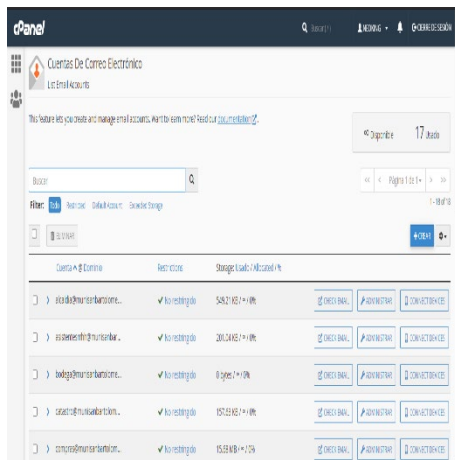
cPanel

Buscar (/)  MDOMING  CERRAR SESIÓN

Cuentas De Correo Electrónico
List Email Accounts

This feature lets you create and manage email accounts. Want to learn more? Read our documentation.

∞ Disponible  17 Usado

Buscar

« < Página 1 de 1 > »

Filter: Todo  Restricted  Default Account  Exceeded Storage

1 – 18 of 18

ELIMINAR

+ CREAR

| | Cuenta @ Dominio | Restrictions | Storage: Used / Allocated / % | | | |
|---|---|---|---|---|---|---|
| > | alcaldia@munisanbartolome... | ✓ No restringido | 549.21 KB / ∞ / 0% | CHECK EMAIL | ADMINISTRAR | CONNECT DEVICES |
| > | asistentedirrhh@munisanbar... | ✓ No restringido | 201.04 KB / ∞ / 0% | CHECK EMAIL | ADMINISTRAR | CONNECT DEVICES |
| > | bodega@munisanbartolome... | ✓ No restringido | 0 bytes / ∞ / 0% | CHECK EMAIL | ADMINISTRAR | CONNECT DEVICES |
| > | catastro@munisanbartolom... | ✓ No restringido | 157.53 KB / ∞ / 0% | CHECK EMAIL | ADMINISTRAR | CONNECT DEVICES |
| > | compras@munisanbartolom... | ✓ No restringido | 15.55 KB / ∞ / 0% | CHECK EMAIL | ADMINISTRAR | CONNECT DEVICES |